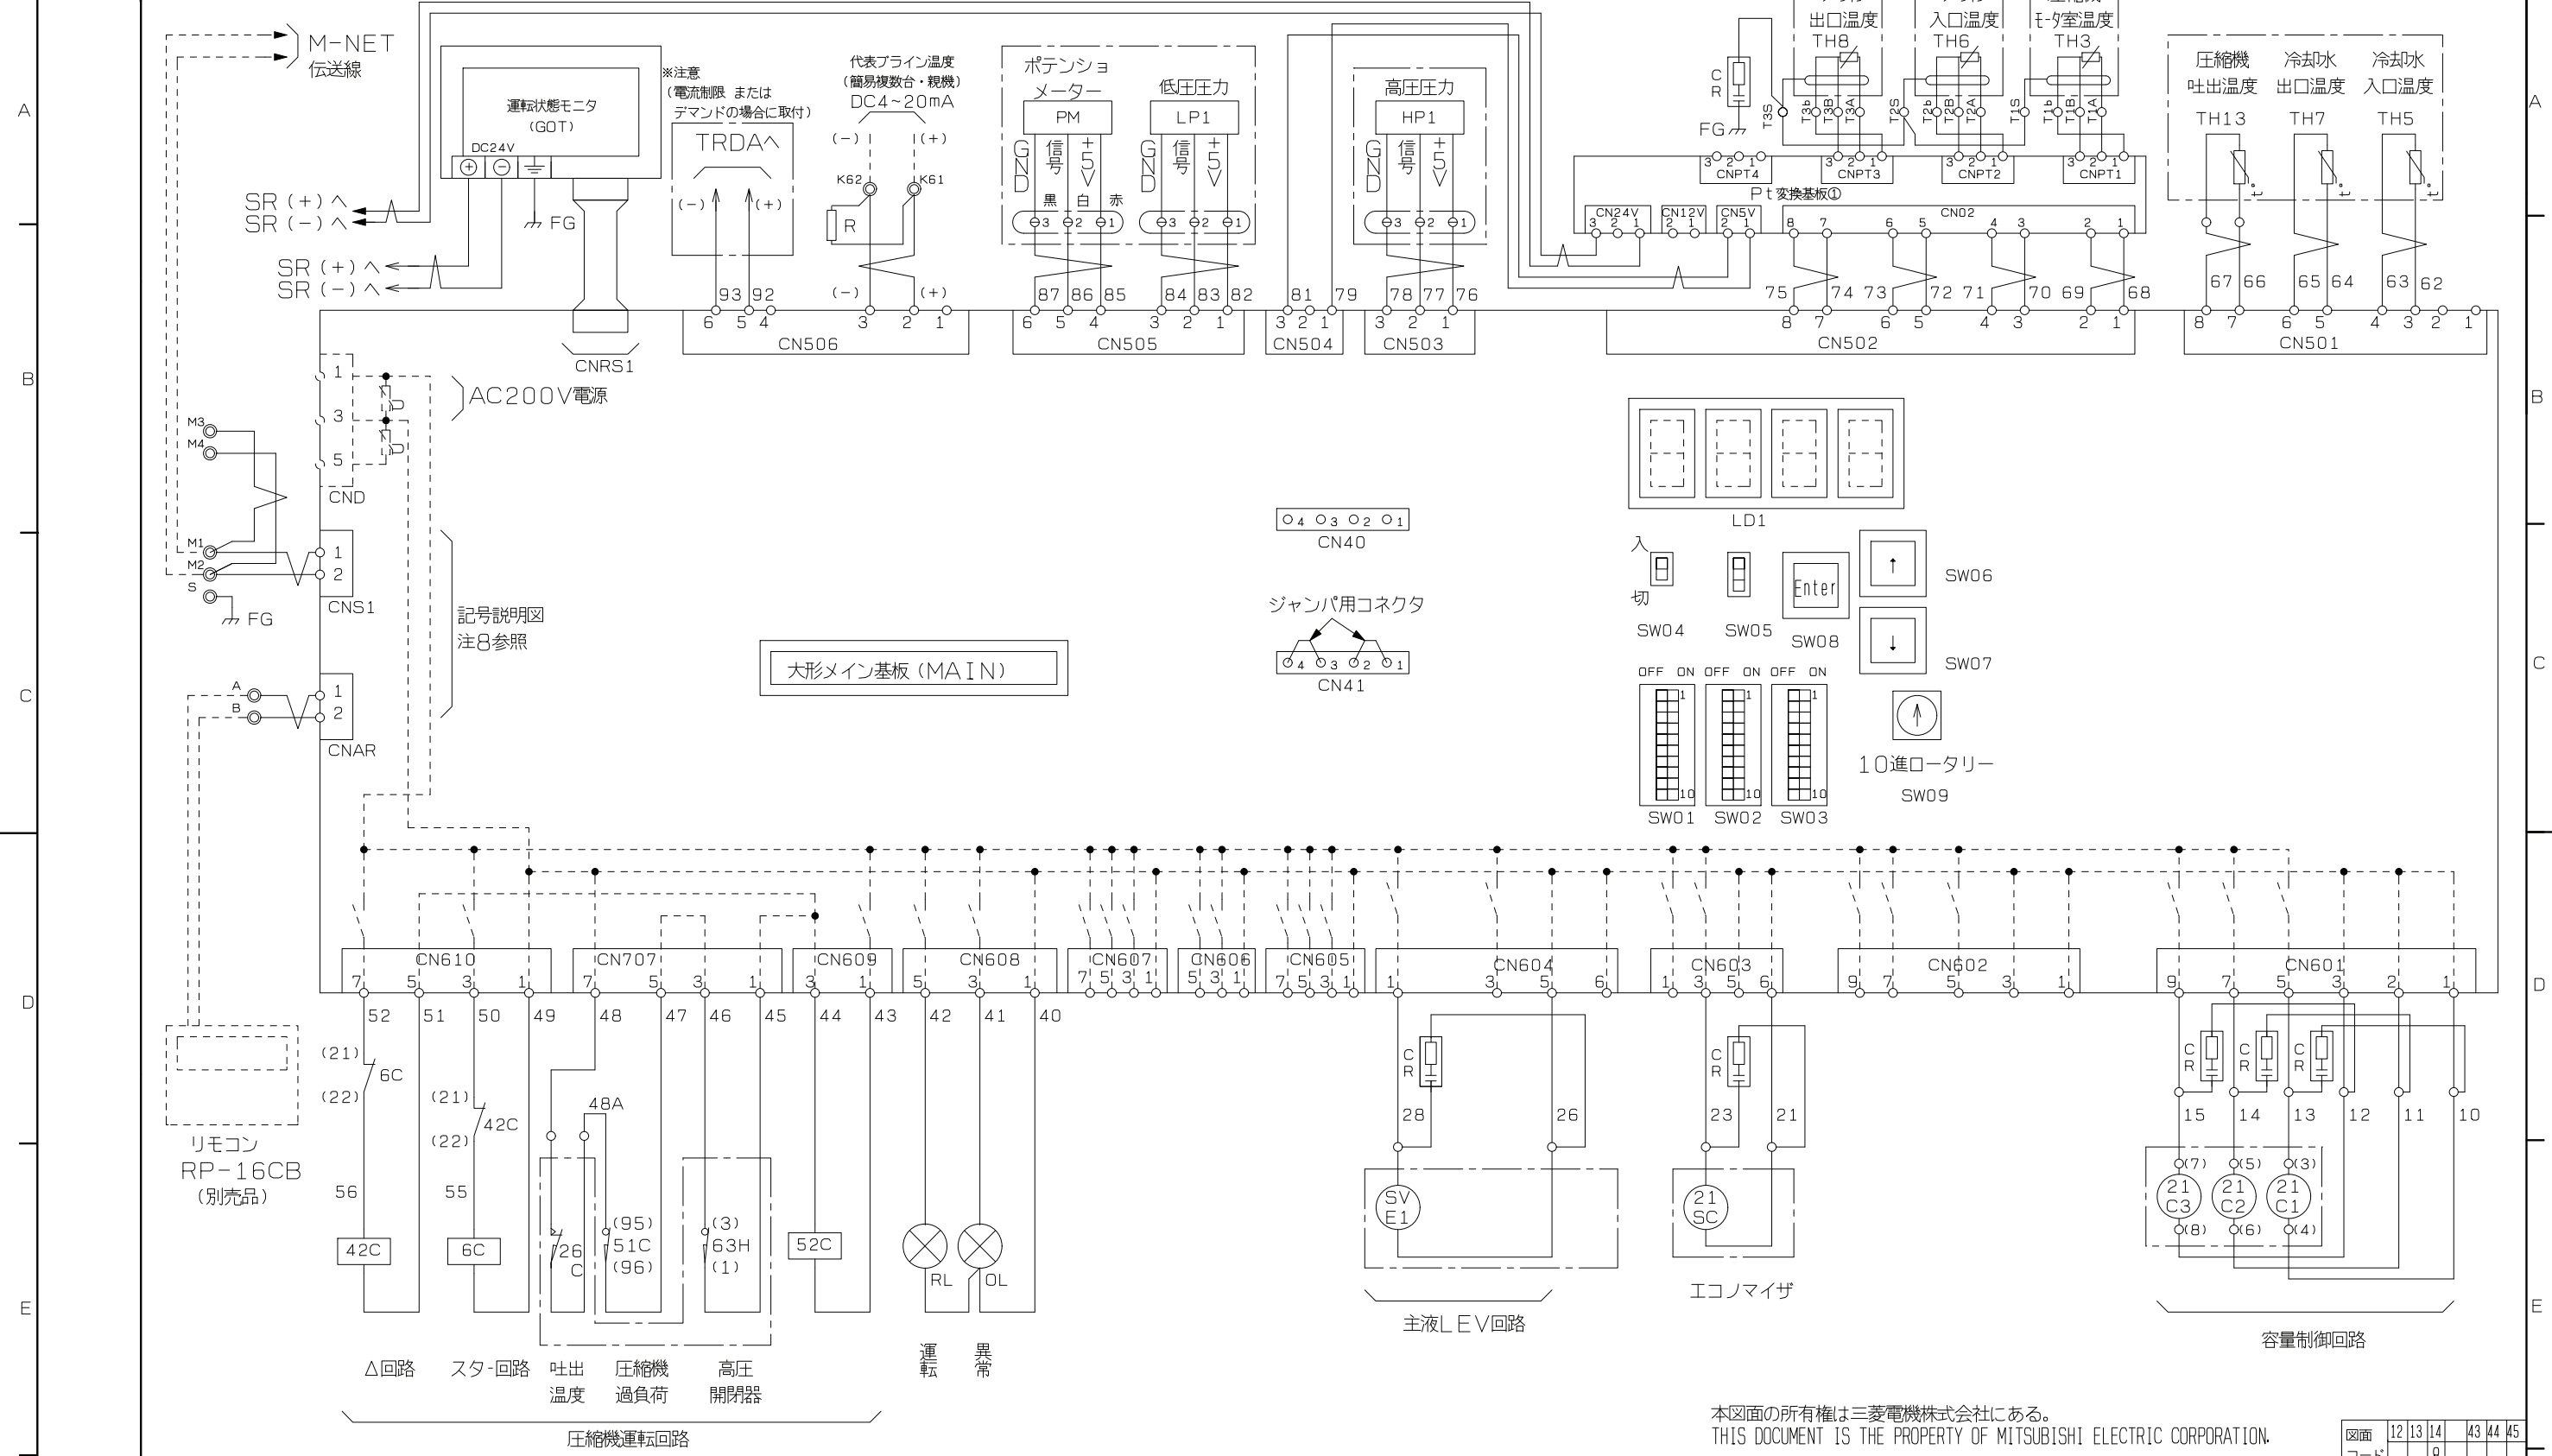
A
B
C
D
E

M-NET
伝送線

運転状態モニタ
(GOT)
DC24V
FG

SR (+) へ
SR (−) へ
SR (+) へ
SR (−) へ

※注意
(電流制限 または
デマンドの場合に取付)
TRDAへ
(−) (+)

代表ブライン温度
(簡易複数台・親機)
DC4~20mA
(−) (+)
K62 K61
R

ポテンショ
メーター
PM
GND 信号 +5V
黒 白 赤

低圧圧力
LP1
GND 信号 +5V

高圧圧力
HP1
GND 信号 +5V

C
R
FG

出口温度
TH8
入口温度
TH6
モータ室温度
TH3

T3S T3b T3B T3A T2S T2b T2B T2A T1S T1b T1B T1A

CNPT4 CNPT3 CNPT2 CNPT1
Pt変換基板①
CN24V CN12V CN5V CN02

圧縮機
吐出温度
TH13
冷却水
出口温度
TH7
冷却水
入口温度
TH5

67 66 65 64 63 62

93 92 (−) (+) 87 86 85 84 83 82 81 79 78 77 76 75 74 73 72 71 70 69 68

6 5 4 3 2 1 CN506
CNRS1
6 5 4 3 2 1 CN505
3 2 1 CN504
3 2 1 CN503
8 7 6 5 4 3 2 1 CN502
8 7 6 5 4 3 2 1 CN501

1
3
5
CND
AC200V電源

M3
M4
M1
M2
S
FG
1
2
CNS1

記号説明図
注8参照

A
B
1
2
CNAR

リモコン
RP-16CB
(別売品)

大形メイン基板(MAIN)

CN40
ジャンパ用コネクタ
CN41

LD1
入
切
SW04 SW05 Enter SW08 SW06 SW07
OFF ON OFF ON OFF ON
SW01 SW02 SW03
10進ロータリー
SW09

CN610 CN707 CN609 CN608 CN607 CN606 CN605 CN604 CN603 CN602 CN601

52 51 50 49 48 47 46 45 44 43 42 41 40

(21)
6C
(22)
(21)
42C
(22)
56
55
42C
6C
48A
26C
(95)
51C
(96)
(3)
63H
(1)
52C
RL
OL

Δ回路
スタ-回路
吐出
温度
圧縮機
過負荷
高圧
開閉器
運転
異常
圧縮機運転回路

C
R
28
26
SV
E1
主液LEV回路

C
R
23
21
21
SC
エコノマイザ

C R C R C R
15 14 13 12 11 10
(7) (5) (3)
21 C3
21 C2
21 C1
(8) (6) (4)
容量制御回路

本図面の所有権は三菱電機株式会社にある。
THIS DOCUMENT IS THE PROPERTY OF MITSUBISHI ELECTRIC CORPORATION.
図面 12 13 14 43 44 45